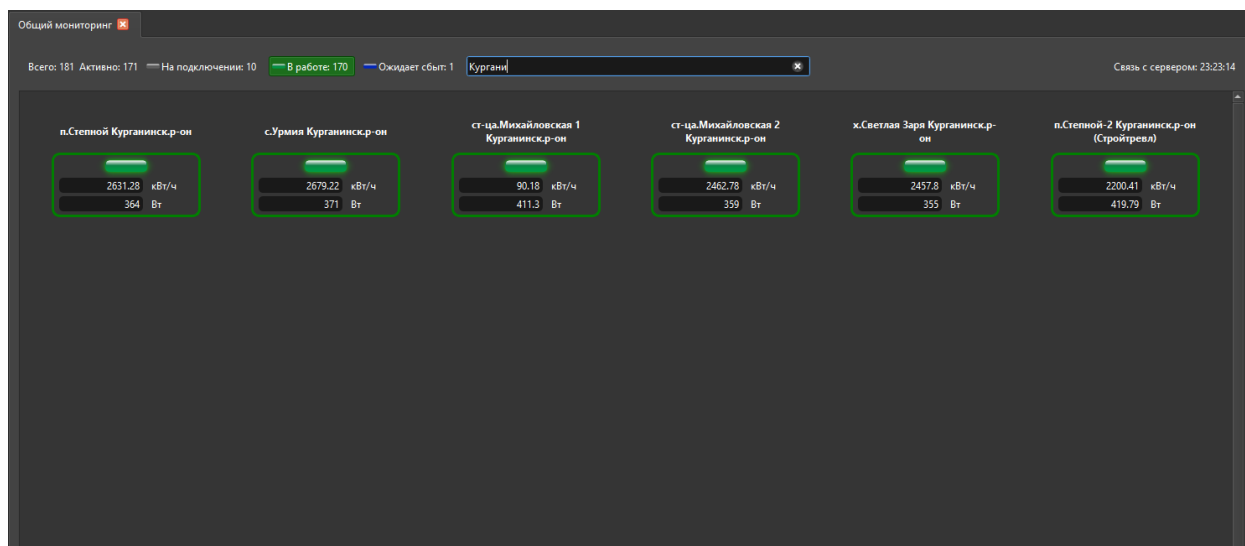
Общий мониторинг

Всего: 181 Активно: 171 На подключении: 10 В работе: 170 Ожидает сбыт: 1 Кургани

Связь с сервером: 23:23:14

п.Степной Курганинск.р-он
2631.28 кВт/ч
364 Вт

с.Урмия Курганинск.р-он
2679.22 кВт/ч
371 Вт

ст-ца.Михайловская 1 Курганинск.р-он
90.18 кВт/ч
411.3 Вт

ст-ца.Михайловская 2 Курганинск.р-он
2462.78 кВт/ч
359 Вт

х.Светлая Заря Курганинск.р-он
2457.8 кВт/ч
355 Вт

п.Степной-2 Курганинск.р-он (Стройтревл)
2200.41 кВт/ч
419.79 Вт